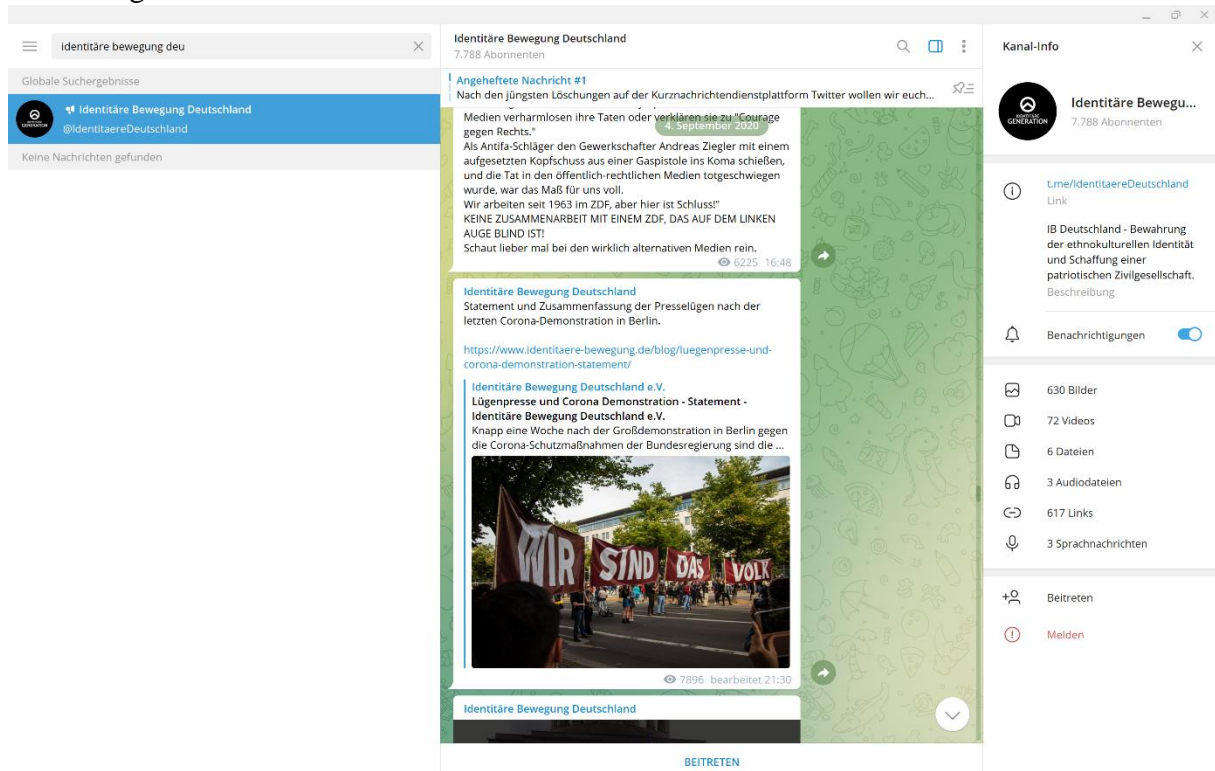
identitäre bewegung deu

Globale Suchergebnisse

Identitäre Bewegung Deutschland
@IdentitaereDeutschland

Keine Nachrichten gefunden

Identitäre Bewegung Deutschland
7.788 Abonnenten

Angeheftete Nachricht #1
Nach den jüngsten Löschungen auf der Kurznachrichtendienstplattform Twitter wollen wir euch...

4. September 2020

Medien verharmlosen ihre Taten oder verklären sie zu "Courage gegen Rechts."
Als Antifa-Schläger den Gewerkschafter Andreas Ziegler mit einem aufgesetzten Kopfschuss aus einer Gaspistole ins Koma schießen, und die Tat in den öffentlich-rechtlichen Medien totgeschwiegen wurde, war das Maß für uns voll.
Wir arbeiten seit 1963 im ZDF, aber hier ist Schluss!"
KEINE ZUSAMMENARBEIT MIT EINEM ZDF, DAS AUF DEM LINKEN AUGE BLIND IST!
Schaut lieber mal bei den wirklich alternativen Medien rein.
6225 16:48

Identitäre Bewegung Deutschland
Statement und Zusammenfassung der Presselügen nach der letzten Corona-Demonstration in Berlin.

https://www.identitaere-bewegung.de/blog/luegenpresse-und-corona-demonstration-statement/

Identitäre Bewegung Deutschland e.V.
Lügenpresse und Corona Demonstration - Statement - Identitäre Bewegung Deutschland e.V.
Knapp eine Woche nach der Großdemonstration in Berlin gegen die Corona-Schutzmaßnahmen der Bundesregierung sind die ...

WIR SIND DAS VOLK

7896 bearbeitet 21:30

Identitäre Bewegung Deutschland

BEITRETEN

Kanal-Info

Identitäre Bewegu...
7.788 Abonnenten

t.me/IdentitaereDeutschland
Link

IB Deutschland - Bewahrung der ethnokulturellen Identität und Schaffung einer patriotischen Zivilgesellschaft.
Beschreibung

Benachrichtigungen

630 Bilder
72 Videos
6 Dateien
3 Audiodateien
617 Links
3 Sprachnachrichten

Beitreten
Melden